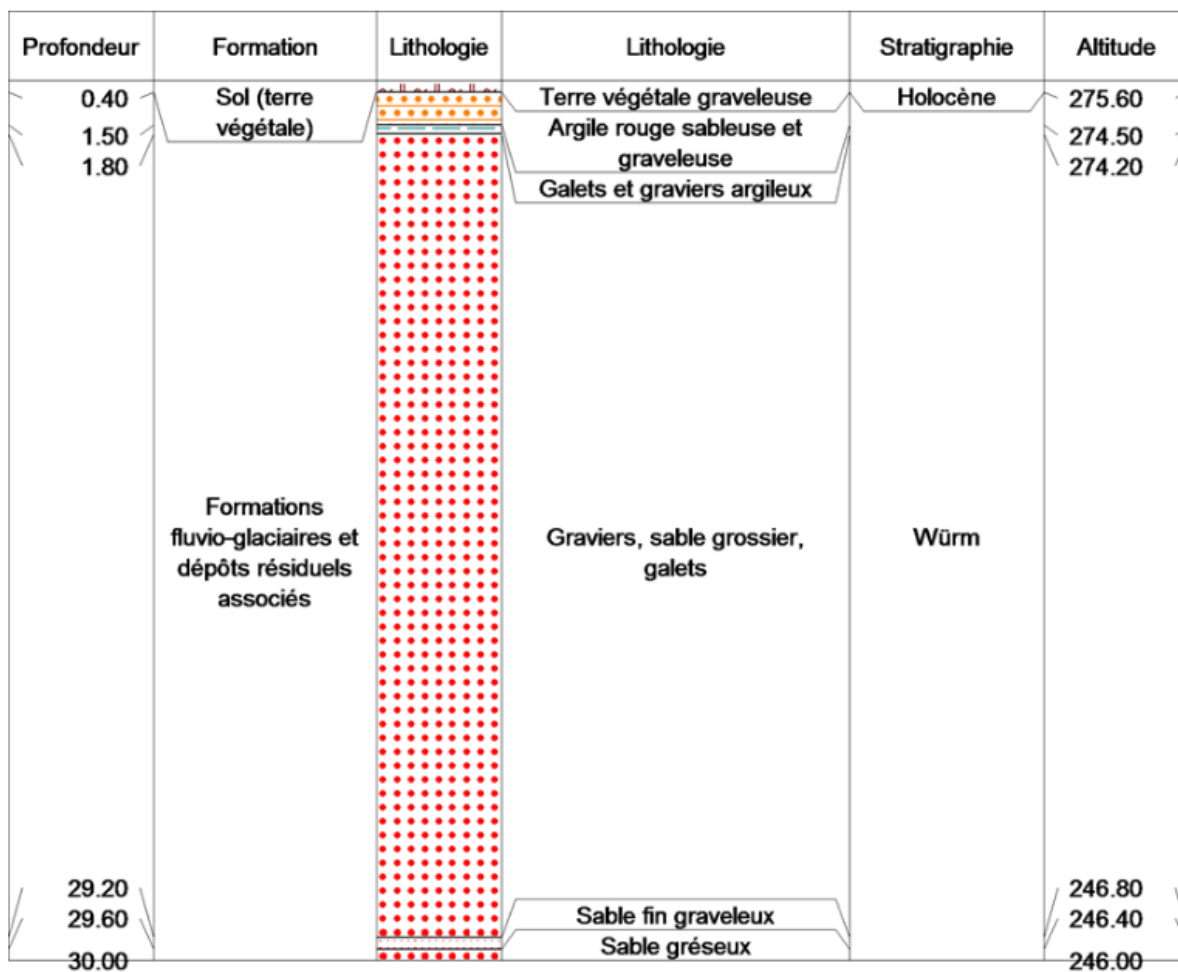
| Profondeur | Formation | Lithologie | Lithologie | Stratigraphie | Altitude |
|---|---|---|---|---|---|
| 0.40 | Sol (terre végétale) | | Terre végétale graveleuse | Holocène | 275.60 |
| 1.50 | | | Argile rouge sableuse et graveleuse | | 274.50 |
| 1.80 | | | Galets et graviers argileux | | 274.20 |
| | Formations fluvio-glaciaires et dépôts résiduels associés | | Graviers, sable grossier, galets | Würm | |
| 29.20 | | | Sable fin graveleux | | 246.80 |
| 29.60 | | | Sable gréseux | | 246.40 |
| 30.00 | | | | | 246.00 |